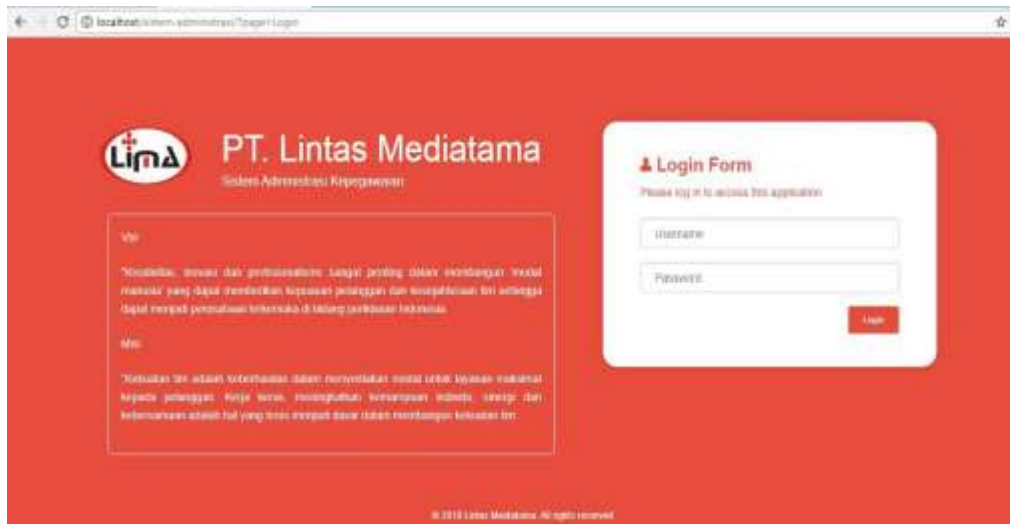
localhost/sistem-administrasi/?page=login

LimA

PT. Lintas Mediatama

Sistem Administrasi Kepegawaian

Visi

"Kreatifitas, inovasi dan profesionalisme sangat penting dalam membangun 'modal manusia' yang dapat memberikan kepuasan pelanggan dan kesejahteraan tim sehingga dapat menjadi perusahaan terkemuka di bidang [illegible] Indonesia.

Misi

"Kekuatan tim adalah keberhasilan dalam menyediakan modal untuk layanan maksimal kepada pelanggan. Kerja keras, meningkatkan kemampuan individu, sinergi dan kebersamaan adalah hal yang terus menjadi dasar dalam membangun kekuatan tim.

Login Form

Please log in to access this application

Username

Password

Login

© 2018 Lintas Mediatama. All rights reserved